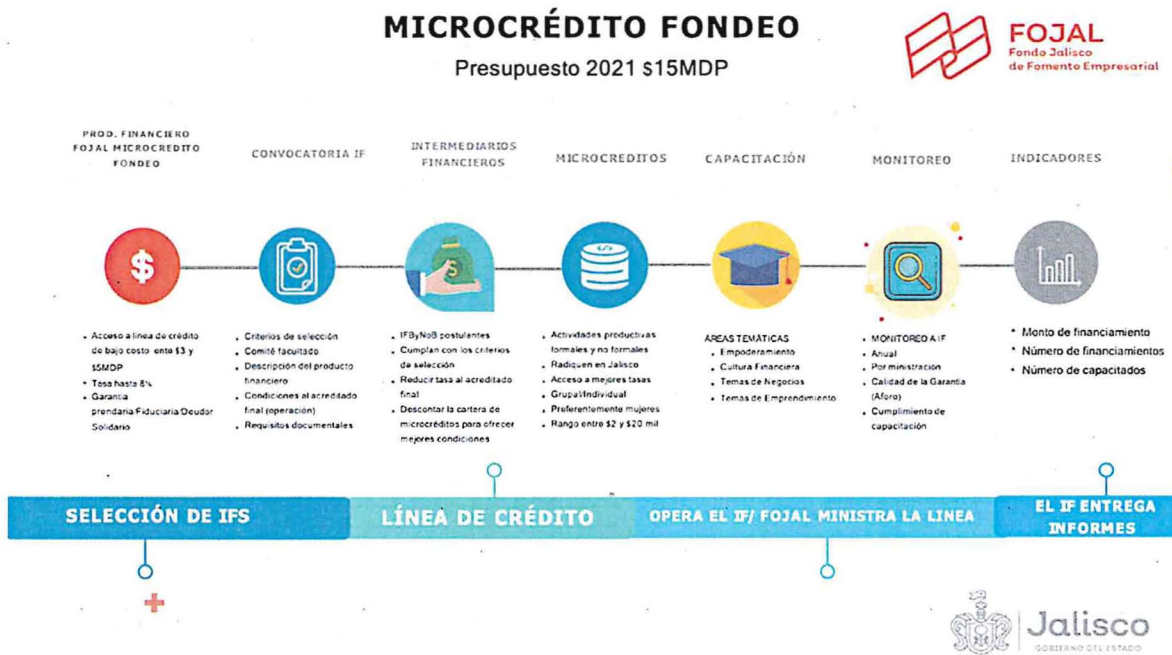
MICROCRÉDITO FONDEO

Presupuesto 2021 $15MDP

FOJAL
Fondo Jalisco de Fomento Empresarial

PROD. FINANCIERO FOJAL MICROCREDITO FONDEO

CONVOCATORIA IF

INTERMEDIARIOS FINANCIEROS

MICROCREDITOS

CAPACITACIÓN

MONITOREO

INDICADORES

- Acceso a línea de crédito de bajo costo entre $3 y $5MDP
- Tasa hasta 8%
- Garantía prendaria/Fiduciaria/Deudor Solidario

- Criterios de selección
- Comité facultado
- Descripción del producto financiero
- Condiciones al acreditado final (operación)
- Requisitos documentales

- IFByNoB postulantes
- Cumplan con los criterios de selección
- Reducir tasa al acreditado final
- Descontar la cartera de microcréditos para ofrecer mejores condiciones

- Actividades productivas formales y no formales
- Radiquen en Jalisco
- Acceso a mejores tasas
- Grupal/Individual
- Preferentemente mujeres
- Rango entre $2 y $20 mil

AREAS TEMÁTICAS
- Empoderamiento
- Cultura Financiera
- Temas de Negocios
- Temas de Emprendimiento

- MONITOREO A IF
- Anual
- Por ministración
- Calidad de la Garantía (Aforo)
- Cumplimiento de capacitación

- Monto de financiamiento
- Número de financiamientos
- Número de capacitados

SELECCIÓN DE IFS

LÍNEA DE CRÉDITO

OPERA EL IF/ FOJAL MINISTRA LA LINEA

EL IF ENTREGA INFORMES

Jalisco
GOBIERNO DEL ESTADO